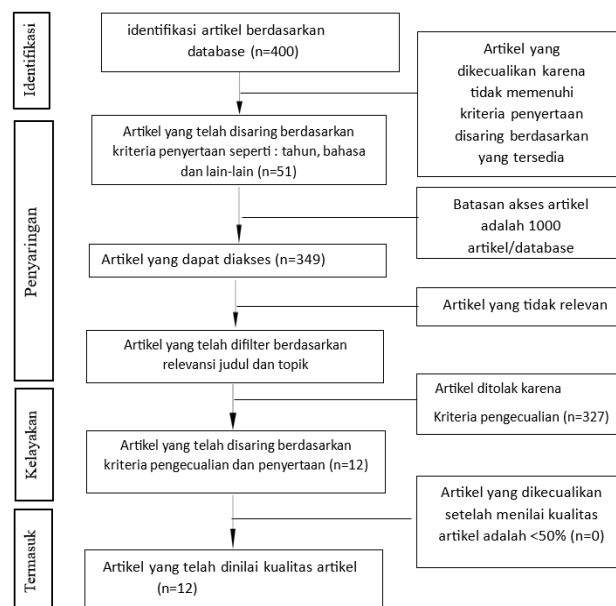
Identifikasi

identifikasi artikel berdasarkan database (n=400)

Artikel yang dikecualikan karena tidak memenuhi kriteria penyertaan disaring berdasarkan yang tersedia

Penyaringan

Artikel yang telah disaring berdasarkan kriteria penyertaan seperti : tahun, bahasa dan lain-lain (n=51)

Batasan akses artikel adalah 1000 artikel/database

Artikel yang dapat diakses (n=349)

Artikel yang tidak relevan

Artikel yang telah difilter berdasarkan relevansi judul dan topik

Kelayakan

Artikel ditolak karena Kriteria pengecualian (n=327)

Artikel yang telah disaring berdasarkan kriteria pengecualian dan penyertaan (n=12)

Termasuk

Artikel yang dikecualikan setelah menilai kualitas artikel adalah <50% (n=0)

Artikel yang telah dinilai kualitas artikel (n=12)